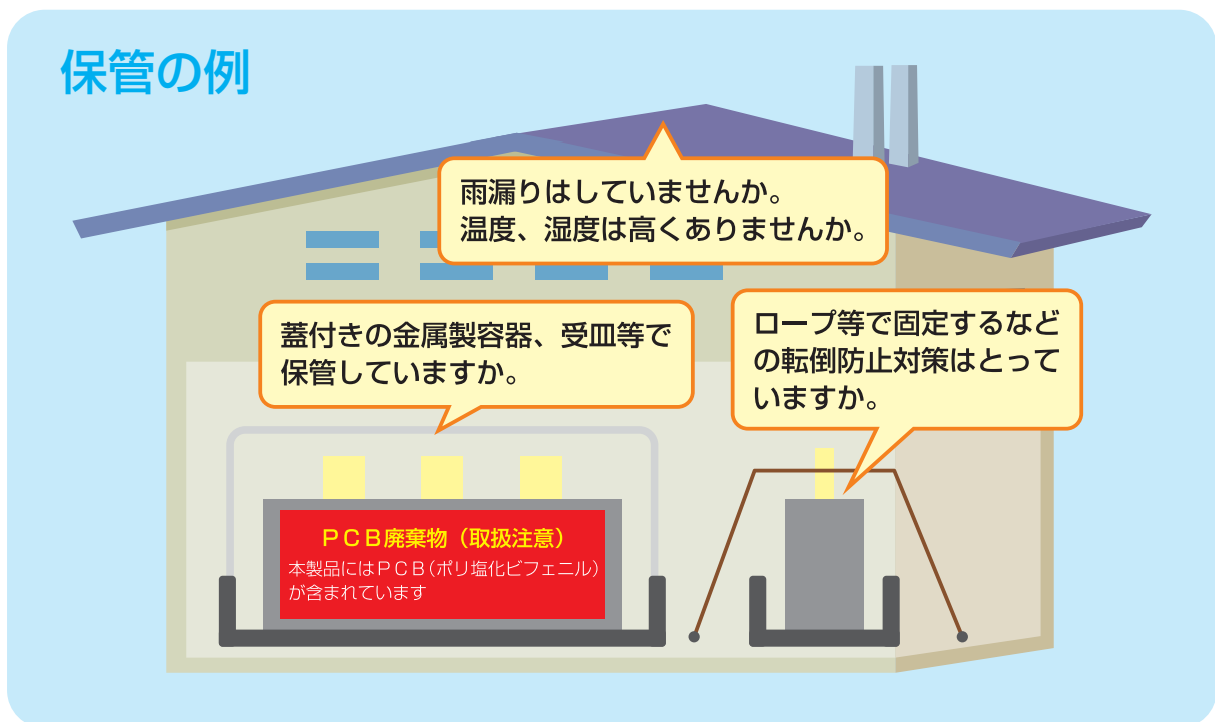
保管の例

雨漏りはしていませんか。
温度、湿度は高くありませんか。

蓋付きの金属製容器、受皿等で保管していますか。

ロープ等で固定するなどの転倒防止対策はとっていますか。

ＰＣＢ廃棄物（取扱注意）
本製品にはＰＣＢ（ポリ塩化ビフェニル）が含まれています